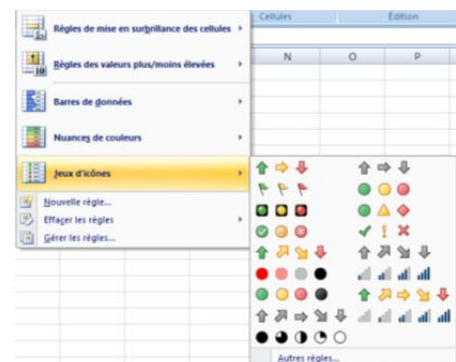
Cellules
Édition
N
O
P
Règles de mise en surbrillance des cellules
Règles des valeurs plus/moins élevées
Barres de données
Nuances de couleurs
Jeux d'icônes
Nouvelle règle...
Effacer les règles
Gérer les règles...
Autres règles...